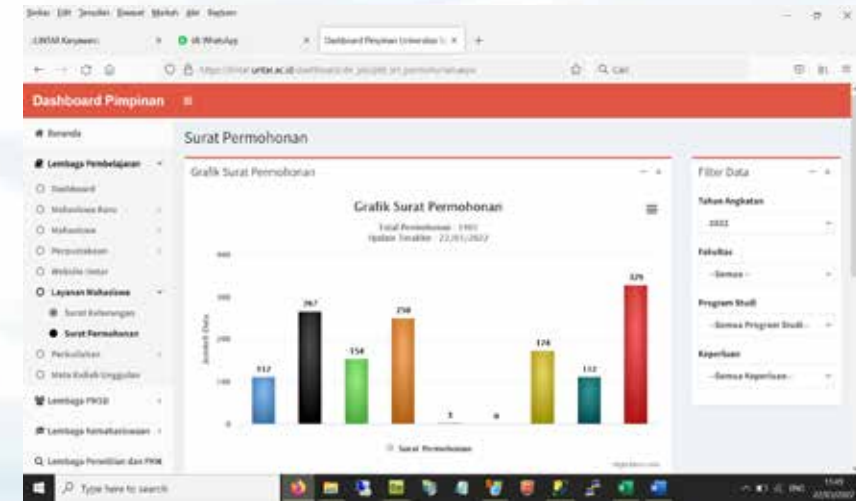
Berkas Edit Tampilan Riwayat Markah Alat Bantuan

UNTAR Karyawan | WhatsApp | Dashboard Pimpinan Universitas

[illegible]untar.ac.id/dashboard/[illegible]

Dashboard Pimpinan ≡

Beranda

Lembaga Pembelajaran

Dashboard

Mahasiswa Baru

Mahasiswa

Perpustakaan

Website Untar

Layanan Mahasiswa

Surat Keterangan

Surat Permohonan

Perkuliahan

Mata Kuliah Unggulan

Lembaga PKSD

Lembaga Kemahasiswaan

Lembaga Penelitian dan PKM

Surat Permohonan

Grafik Surat Permohonan

Grafik Surat Permohonan

Total Permohonan : 1461

Update Terakhir : 22/01/2022

400

300

200

100

0

Jumlah Data

112

267

154

250

3

0

174

112

329

Surat Permohonan

Filter Data

Tahun Angkatan

2022

Fakultas

-Semua-

Program Studi

-Semua Program Studi-

Keperluan

-Semua Keperluan-

Type here to search